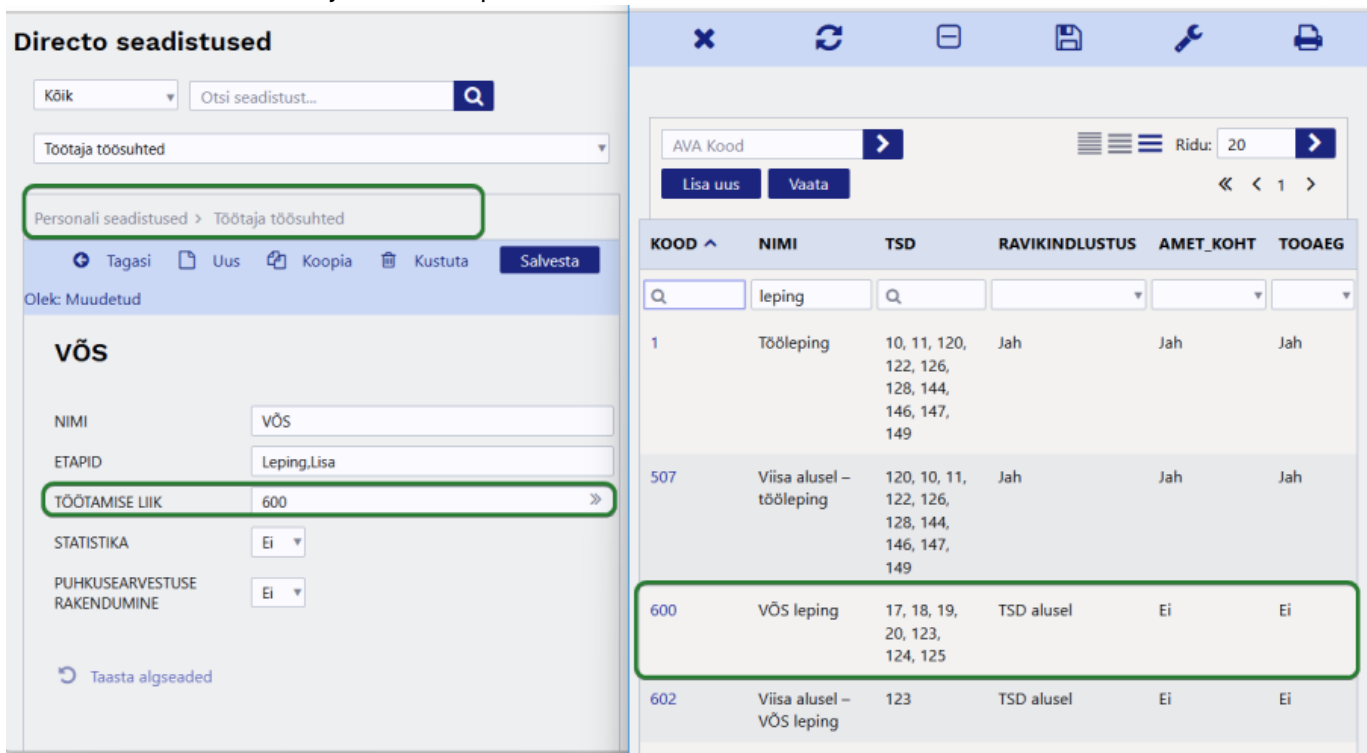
Directo seadistused

Kõik

Otsi seadistust...

Töötaja töösuhted

Personali seadistused > Töötaja töösuhted

Tagasi Uus Koopia Kustuta Salvesta

Olek: Muudetud

VÕS

NIMI VÕS

ETAPID Leping,Lisa

TÖÖTAMISE LIIK 600

STATISTIKA Ei

PUHKUSEARVESTUSE RAKENDUMINE Ei

Taasta algseaded

AVA Kood

Ridu: 20

Lisa uus Vaata

« < 1 >

| KOOD ^ | NIMI | TSD | RAVIKINDLUSTUS | AMET_KOHT | TOOAEG |
|---|---|---|---|---|---|
| | leping | | | | |
| 1 | Tööleping | 10, 11, 120, 122, 126, 128, 144, 146, 147, 149 | Jah | Jah | Jah |
| 507 | Viisa alusel – tööleping | 120, 10, 11, 122, 126, 128, 144, 146, 147, 149 | Jah | Jah | Jah |
| 600 | VÕS leping | 17, 18, 19, 20, 123, 124, 125 | TSD alusel | Ei | Ei |
| 602 | Viisa alusel – VÕS leping | 123 | TSD alusel | Ei | Ei |